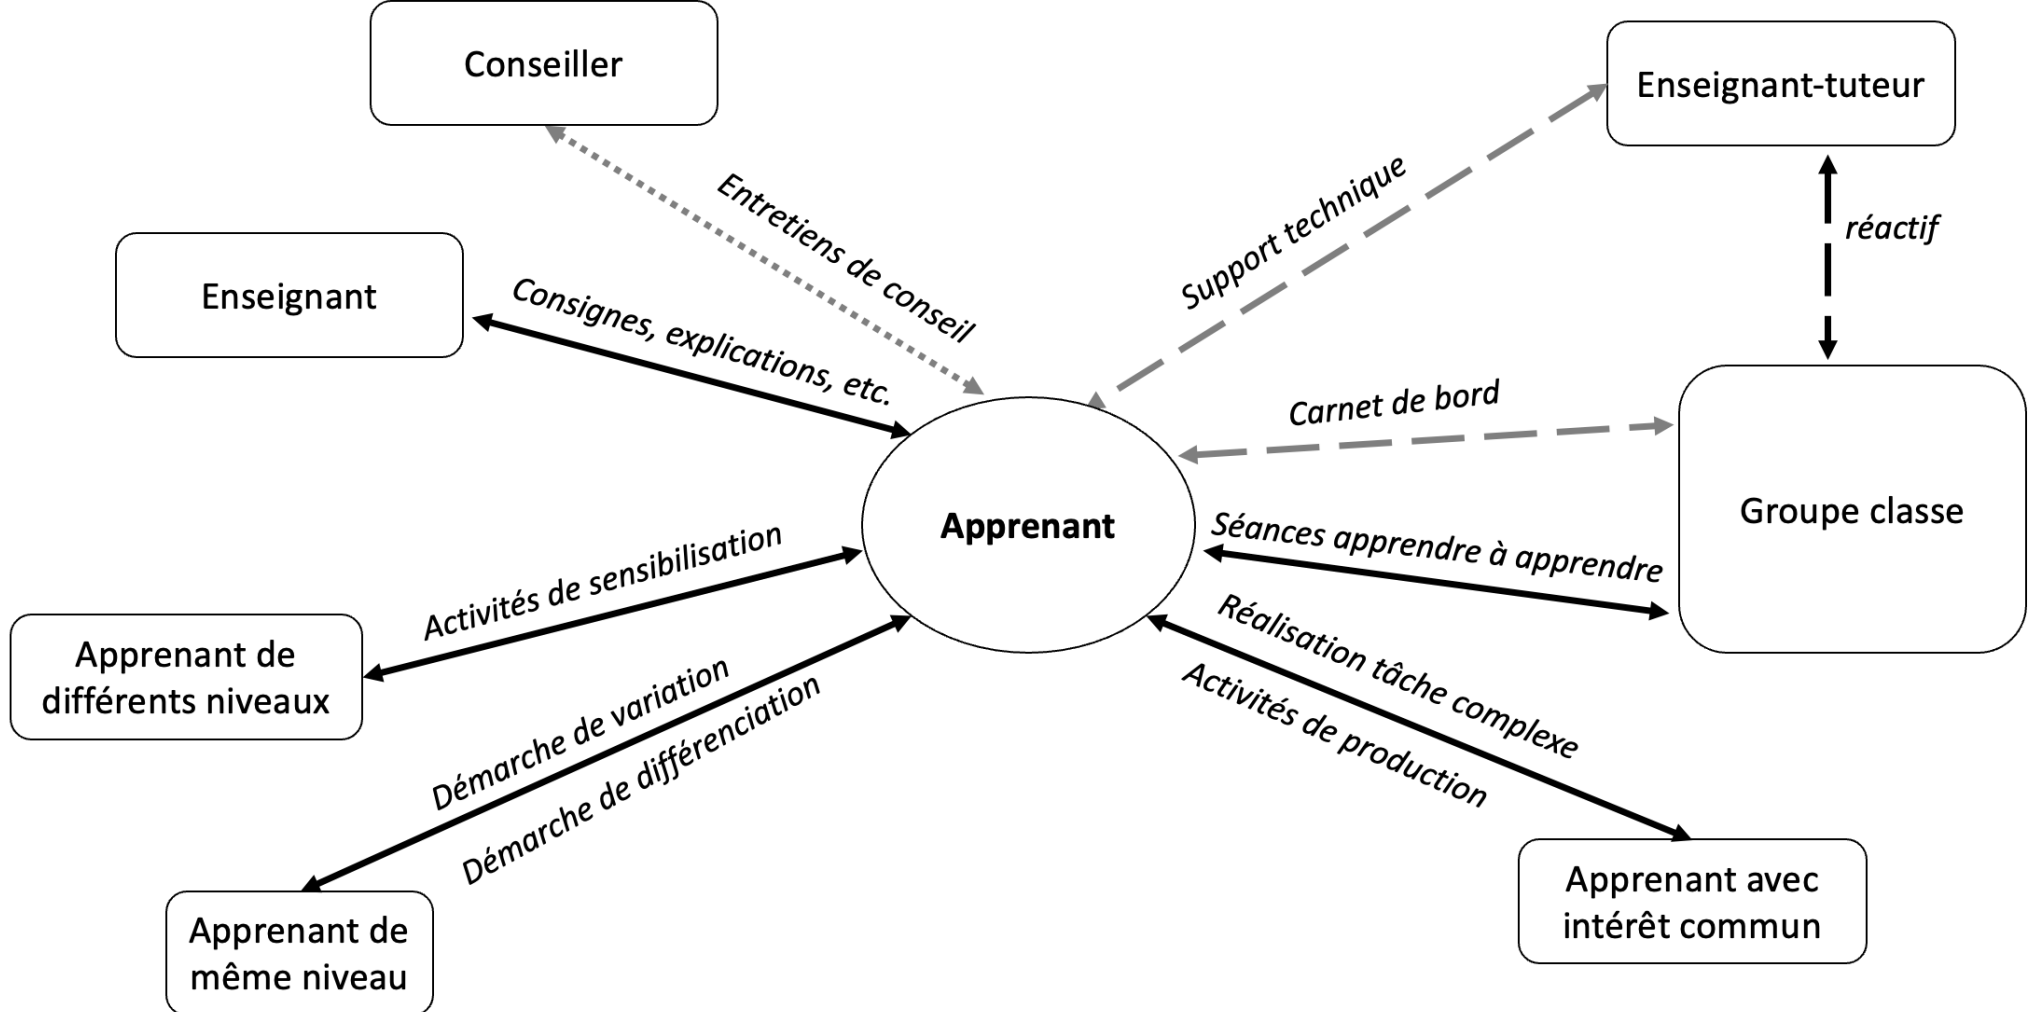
Conseiller

Enseignant-tuteur

Entretiens de conseil

Support technique

réactif

Enseignant

Consignes, explications, etc.

Carnet de bord

Apprenant

Groupe classe

Activités de sensibilisation

Séances apprendre à apprendre

Apprenant de différents niveaux

Réalisation tâche complexe

Démarche de variation

Activités de production

Démarche de différenciation

Apprenant de même niveau

Apprenant avec intérêt commun